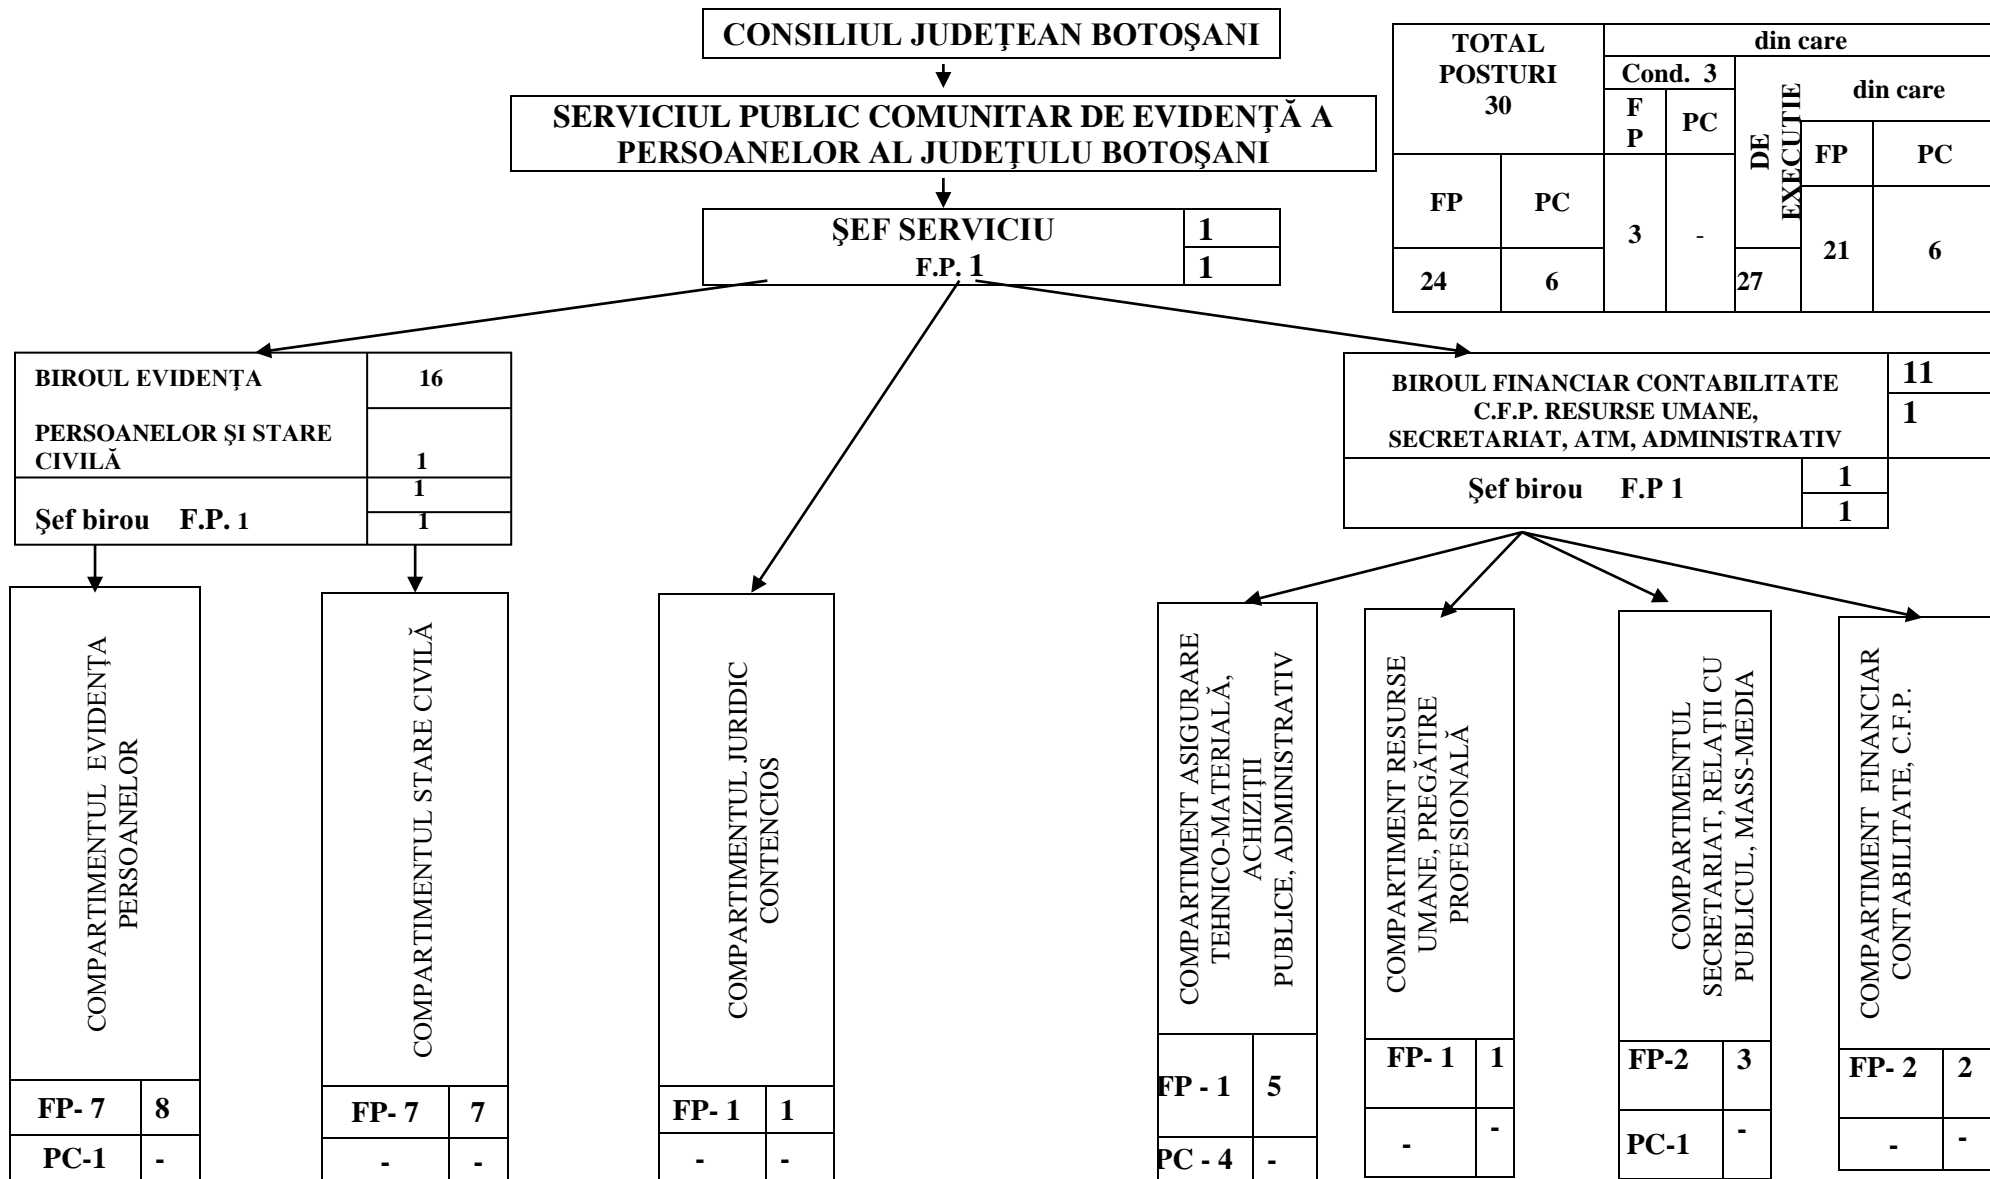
CONSILIUL JUDEȚEAN BOTOȘANI

SERVICIUL PUBLIC COMUNITAR DE EVIDENȚĂ A PERSOANELOR AL JUDEȚULU BOTOȘANI

ȘEF SERVICIU
F.P. 1

1
1

| TOTAL POSTURI 30 | | din care | | | | |
|---|---|---|---|---|---|---|
| | | Cond. 3 | | DE EXECUTIE | din care | |
| | | F P | PC | | FP | PC |
| FP | PC | 3 | - | | 21 | 6 |
| 24 | 6 | | | 27 | | |

BIROUL EVIDENȚA PERSOANELOR ȘI STARE CIVILĂ
16
1
1
1
Șef birou F.P. 1

BIROUL FINANCIAR CONTABILITATE C.F.P. RESURSE UMANE, SECRETARIAT, ATM, ADMINISTRATIV
11
1
Șef birou F.P 1
1
1

COMPARTIMENTUL EVIDENȚA PERSOANELOR

| FP- 7 | 8 |
|---|---|
| PC-1 | - |

COMPARTIMENTUL STARE CIVILĂ

| FP- 7 | 7 |
|---|---|
| - | - |

COMPARTIMENTUL JURIDIC CONTENCIOS

| FP- 1 | 1 |
|---|---|
| - | - |

COMPARTIMENT ASIGURARE TEHNICO-MATERIALĂ, ACHIZIȚII PUBLICE, ADMINISTRATIV

| FP - 1 | 5 |
|---|---|
| PC - 4 | - |

COMPARTIMENT RESURSE UMANE, PREGĂTIRE PROFESIONALĂ

| FP- 1 | 1 |
|---|---|
| - | - |

COMPARTIMENTUL SECRETARIAT, RELAȚII CU PUBLICUL, MASS-MEDIA

| FP-2 | 3 |
|---|---|
| PC-1 | - |

COMPARTIMENT FINANCIAR CONTABILITATE, C.F.P.

| FP- 2 | 2 |
|---|---|
| - | - |